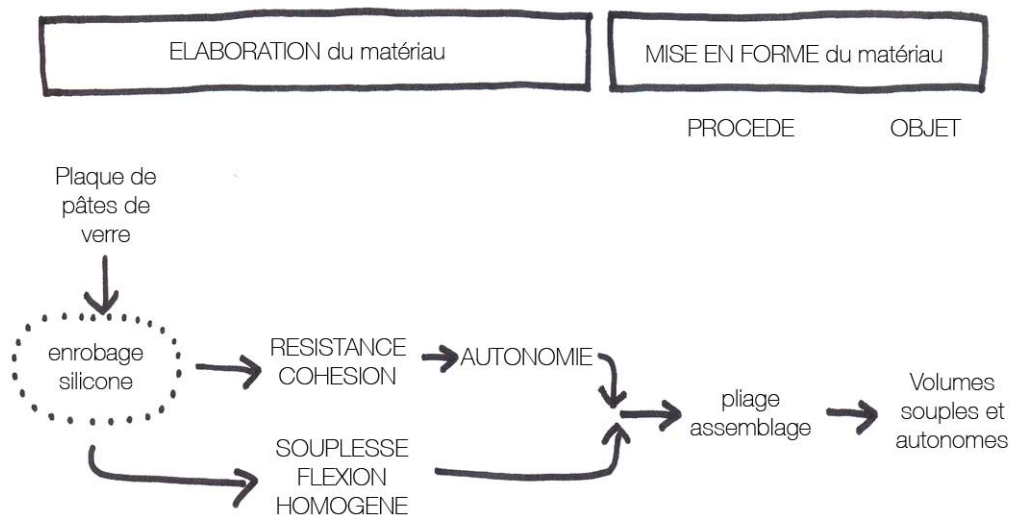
ELABORATION du matériau

MISE EN FORME du matériau

PROCEDE

OBJET

Plaque de pâtes de verre

enrobage silicone

RESISTANCE COHESION

AUTONOMIE

SOUPLESSE FLEXION HOMOGENE

pliage assemblage

Volumes souples et autonomes